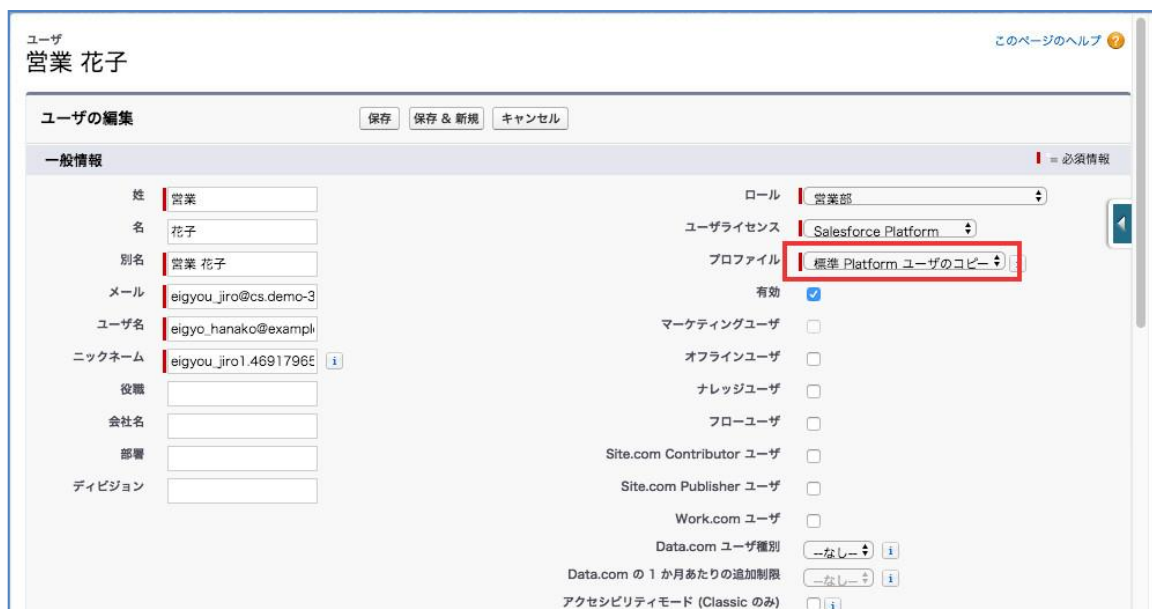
ユーザ
営業 花子

このページのヘルプ

ユーザの編集

保存 保存 & 新規 キャンセル

一般情報

= 必須情報

姓 営業

名 花子

別名 営業 花子

メール eigyou_jiro@cs.demo-3

ユーザ名 eigyo_hanako@exampl

ニックネーム eigyou_jiro1.46917965 i

役職

会社名

部署

ディビジョン

ロール 営業部

ユーザライセンス Salesforce Platform

プロファイル 標準 Platform ユーザのコピー

有効

マーケティングユーザ

オフラインユーザ

ナレッジユーザ

フローユーザ

Site.com Contributor ユーザ

Site.com Publisher ユーザ

Work.com ユーザ

Data.com ユーザ種別 --なし-- i

Data.com の 1 か月あたりの追加制限 --なし-- i

アクセシビリティモード (Classic のみ) i